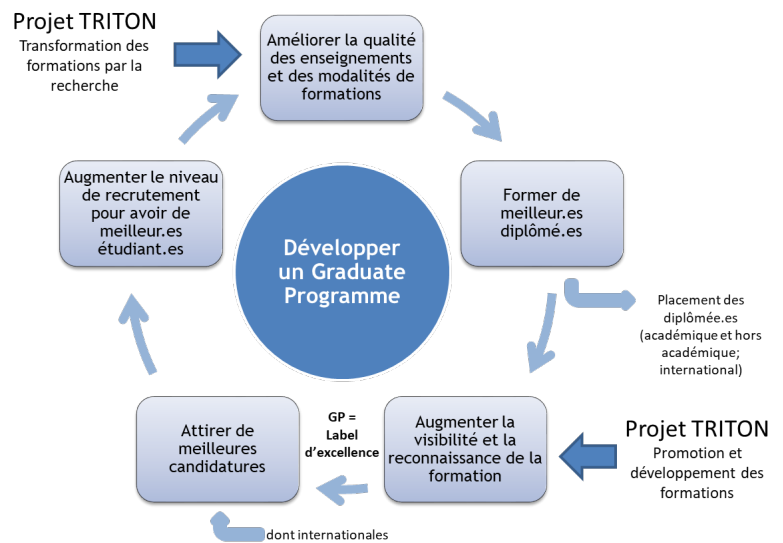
Projet TRITON
Transformation des formations par la recherche

Améliorer la qualité des enseignements et des modalités de formations

Former de meilleur.es diplômé.es

Placement des diplômée.es (académique et hors académique; international)

Augmenter la visibilité et la reconnaissance de la formation

Projet TRITON
Promotion et développement des formations

GP = Label d'excellence

Attirer de meilleures candidatures

dont internationales

Augmenter le niveau de recrutement pour avoir de meilleur.es étudiant.es

Développer un Graduate Programme